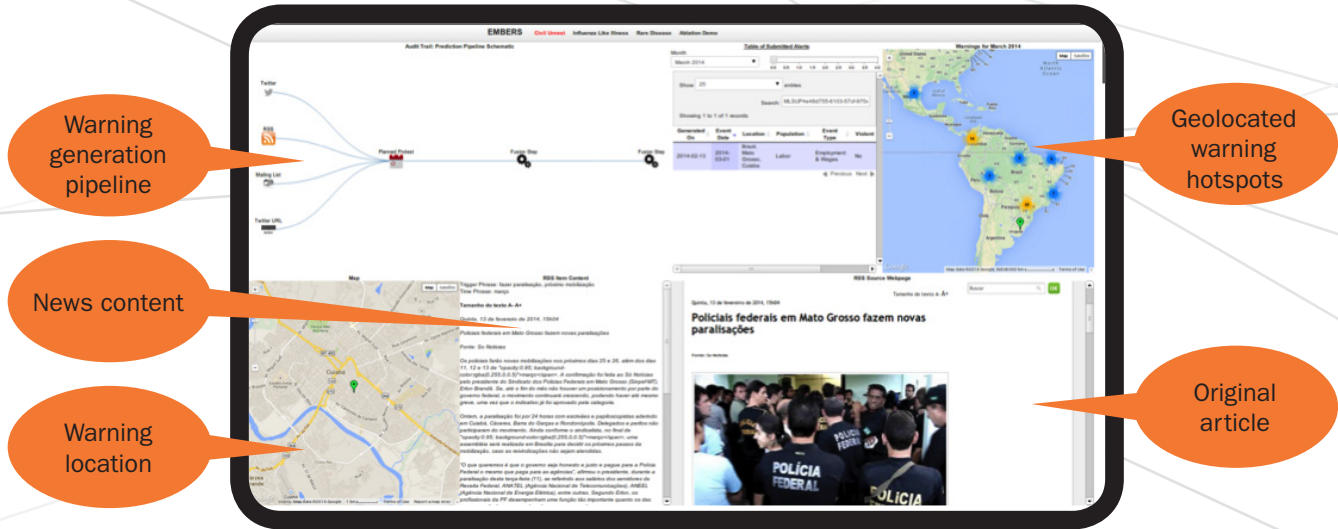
EMBERS Civil Unrest Influenza Like Illness Rare Disease Ablation Demo

Audit Trail: Prediction Pipeline Schematic

Twitter

RSS

Mailing List

Twitter URL

Planned Protest

Fusion Step

Fusion Step

Table of Submitted Alerts

Month

March 2014

Show 25 entries

Search:

Showing 1 to 1 of 1 records

| Generated On | Event Date | Location | Population | Event Type | Violent |
|---|---|---|---|---|---|
| 2014-02-13 | 2014-03-01 | Brazil, Mato Grosso, Cuiaba | Labor | Employment & Wages | No |

Previous Next

Warnings for March 2014

Map Satellite

Warning generation pipeline

Geolocated warning hotspots

Map

Map Satellite

Cuiabá

RSS Item Content

Trigger Phrase: fazer paralisação, próximo mobilização
Time Phrase: março

Tamanho do texto A- A+

Quinta, 13 de fevereiro de 2014, 15h04

Policiais federais em Mato Grosso fazem novas paralisações

Fonte: Só Notícias

RSS Source Webpage

Quinta, 13 de fevereiro de 2014, 15h04

Tamanho do texto A- A+

Buscar OK

Policiais federais em Mato Grosso fazem novas paralisações

Fonte: Só Notícias

POLÍCIA FEDERAL

POLÍCIA

News content

Warning location

Original article